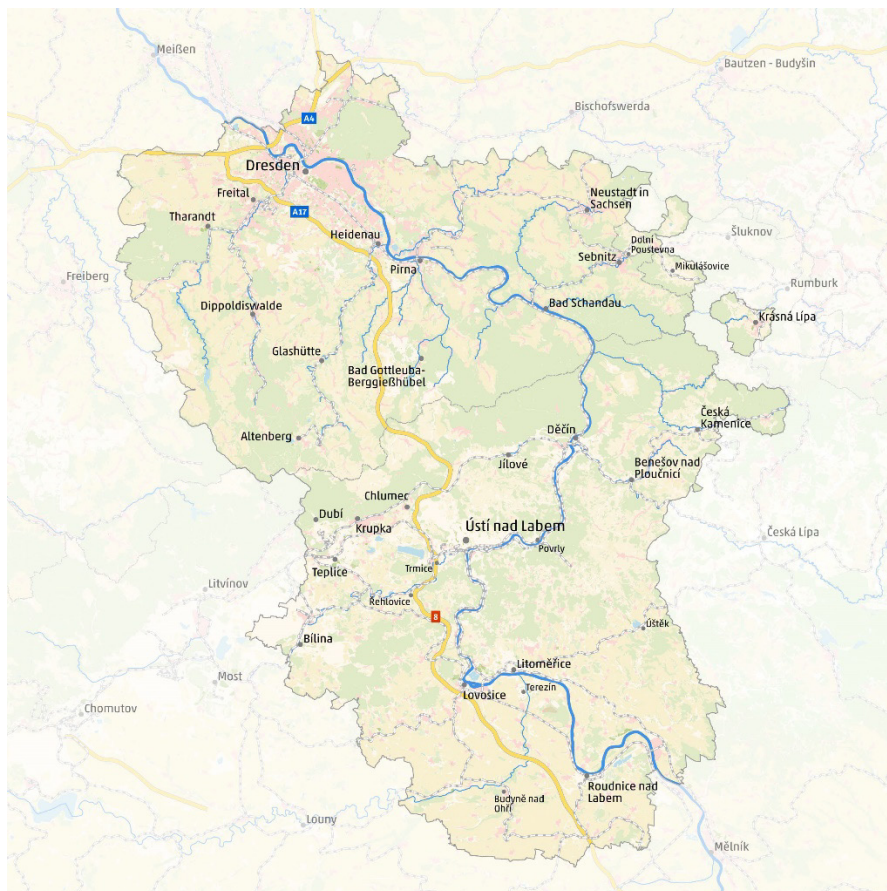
Meißen
Bautzen - Budyšin
A4
Bischofswerda
Dresden
Freital
Tharandt
A17
Heidenau
Neustadt in Sachsen
Dolní Poustevna
Šluknov
Sebnitz
Mikulášovice
Pirna
Freiberg
Rumburk
Bad Schandau
Dippoldiswalde
Krásná Lípa
Glashütte
Bad Gottleuba-Berggießhübel
Česká Kamenice
Altenberg
Děčín
Jílové
Benešov nad Ploučnicí
Chlumec
Dubí
Krupka
Ústí nad Labem
Česká Lípa
Povrly
Teplice
Trmice
Litvínov
Řehlovice
8
Úštěk
Bílina
Litoměřice
Most
Lovosice
Terezín
Chomutov
Roudnice nad Labem
Budyně nad Ohří
Louny
Mělník